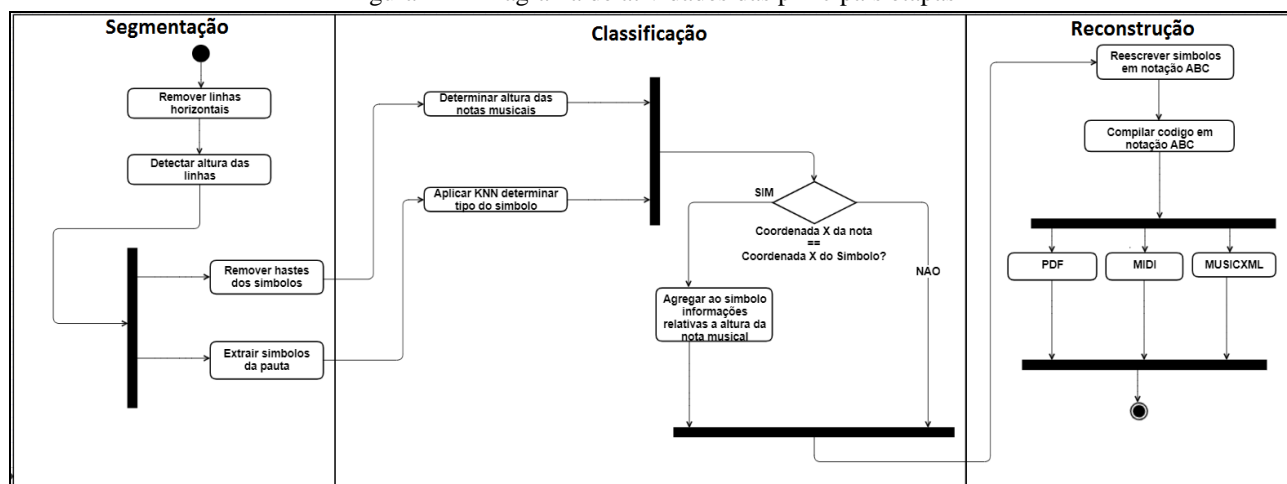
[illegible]

Segmentação

Remover linhas horizontais

Detectar altura das linhas

Remover hastes dos simbolos

Extrair simbolos da pauta

Classificação

Determinar altura das notas musicais

Aplicar KNN determinar tipo do simbolo

SIM

Coordenada X da nota == Coordenada X do Simbolo?

NAO

Agregar ao simbolo informações relativas a altura da nota musical

Reconstrução

Reescrever simbolos em notação ABC

Compilar codigo em notação ABC

PDF

MIDI

MUSICXML